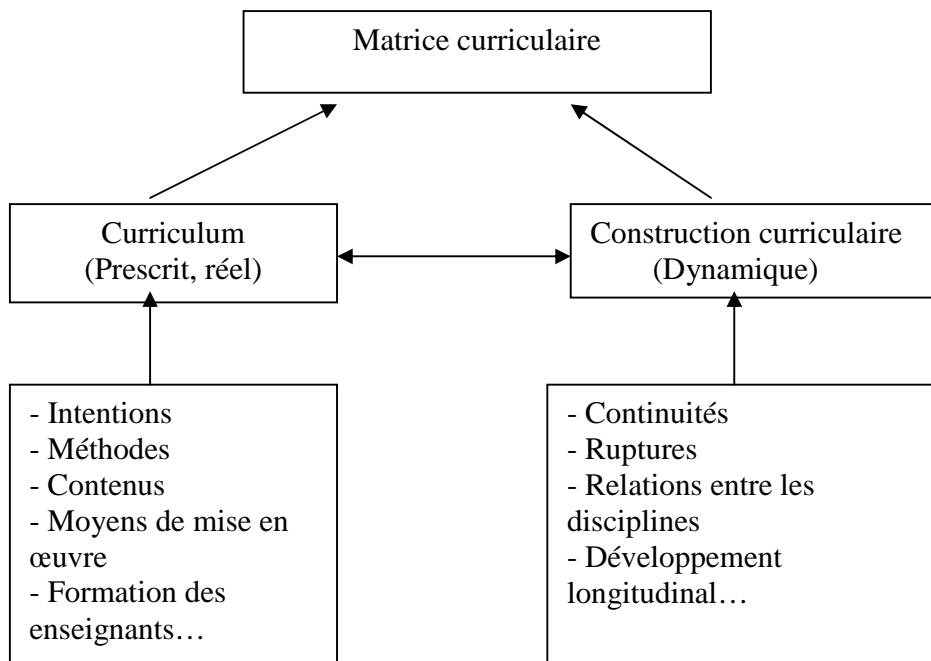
Matrice curriculaire

Curriculum
(Prescrit, réel)

Construction curriculaire
(Dynamique)

- Intentions
- Méthodes
- Contenus
- Moyens de mise en œuvre
- Formation des enseignants…

- Continuités
- Ruptures
- Relations entre les disciplines
- Développement longitudinal…